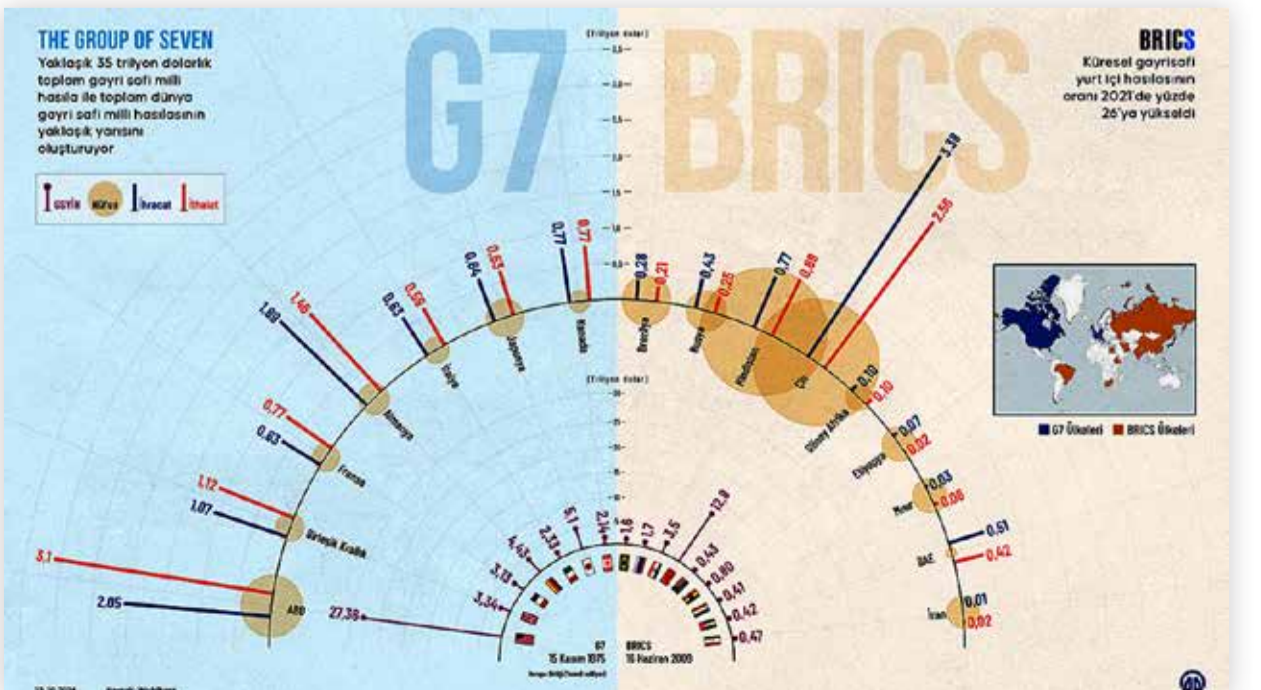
THE GROUP OF SEVEN

Yaklaşık 35 trilyon dolarlık toplam gayri safi milli hasıla ile toplam dünya gayri safi milli hasılasının yaklaşık yarısını oluşturuyor

GSYİH Nüfus İhracat İthalat

G7 BRICS

BRICS

Küresel gayrisafi yurt içi hasılasının oranı 2021'de yüzde 26'ya yükseldi

(Trilyon dolar)

3,5 3,0 2,5 2,0 1,5 1,0 0,5

G7 Ülkeleri BRICS Ülkeleri

3,1 2,85 ABD
1,12 1,07 Birleşik Krallık
0,77 0,63 Fransa
1,46 1,60 Almanya
0,63 0,56 İtalya
0,64 0,63 Japonya
0,77 0,77 Kanada
0,28 0,21 Brezilya
0,43 0,25 Rusya
0,77 0,68 Hindistan
3,39 2,56 Çin
0,10 0,10 Güney Afrika
0,07 0,02 Etiyopya
0,03 0,06 Mısır
0,51 0,42 BAE
0,01 0,02 İran

(Trilyon dolar)

27,38 3,34 3,13 4,43 2,33 5,1 2,14 1,6 1,7 3,5 17,8 0,43 0,80 0,41 0,42 0,47

G7 15 Kasım 1975
BRICS 16 Haziran 2009